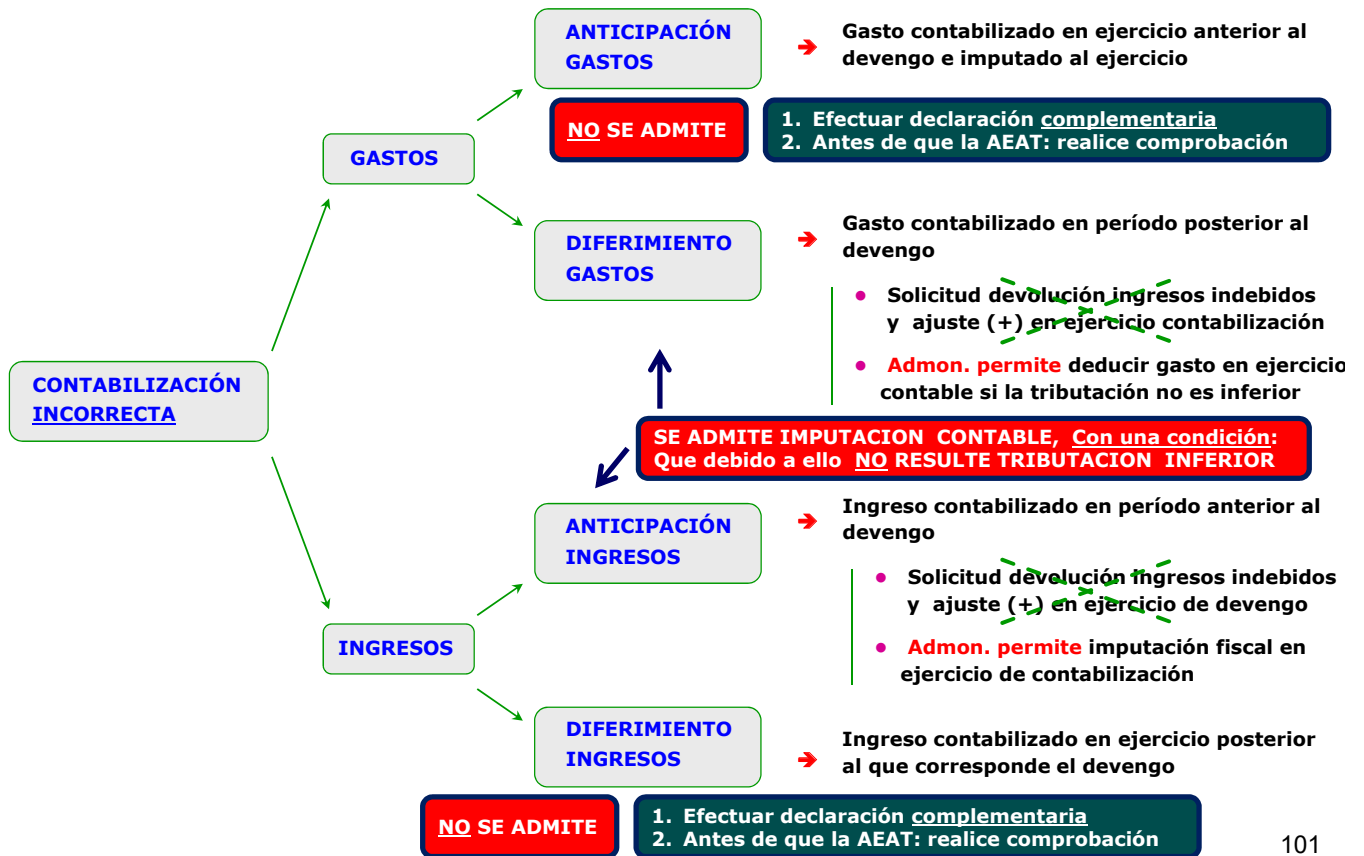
CONTABILIZACIÓN INCORRECTA

GASTOS

ANTICIPACIÓN GASTOS

Gasto contabilizado en ejercicio anterior al devengo e imputado al ejercicio

NO SE ADMITE

1. Efectuar declaración complementaria
2. Antes de que la AEAT: realice comprobación

DIFERIMIENTO GASTOS

Gasto contabilizado en período posterior al devengo

• Solicitud devolución ingresos indebidos y ajuste (+) en ejercicio contabilización

• Admon. permite deducir gasto en ejercicio contable si la tributación no es inferior

SE ADMITE IMPUTACION CONTABLE, Con una condición: Que debido a ello NO RESULTE TRIBUTACION INFERIOR

INGRESOS

ANTICIPACIÓN INGRESOS

Ingreso contabilizado en período anterior al devengo

• Solicitud devolución ingresos indebidos y ajuste (+) en ejercicio de devengo

• Admon. permite imputación fiscal en ejercicio de contabilización

DIFERIMIENTO INGRESOS

Ingreso contabilizado en ejercicio posterior al que corresponde el devengo

NO SE ADMITE

1. Efectuar declaración complementaria
2. Antes de que la AEAT: realice comprobación

101